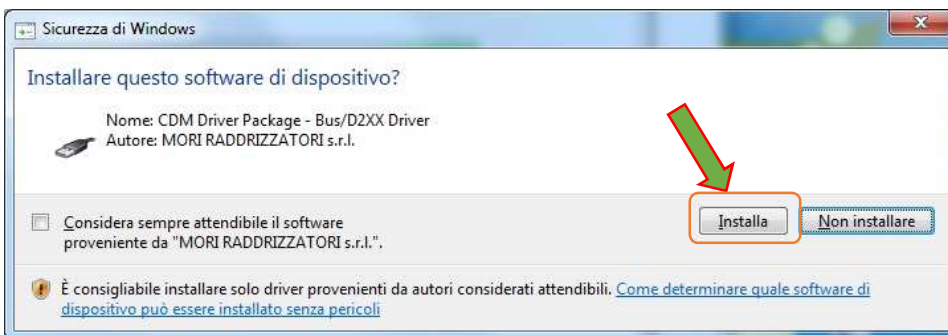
Sicurezza di Windows

Installare questo software di dispositivo?

Nome: CDM Driver Package - Bus/D2XX Driver
Autore: MORI RADDRIZZATORI s.r.l.

Considera sempre attendibile il software proveniente da "MORI RADDRIZZATORI s.r.l.".

Installa

Non installare

È consigliabile installare solo driver provenienti da autori considerati attendibili. Come determinare quale software di dispositivo può essere installato senza pericoli